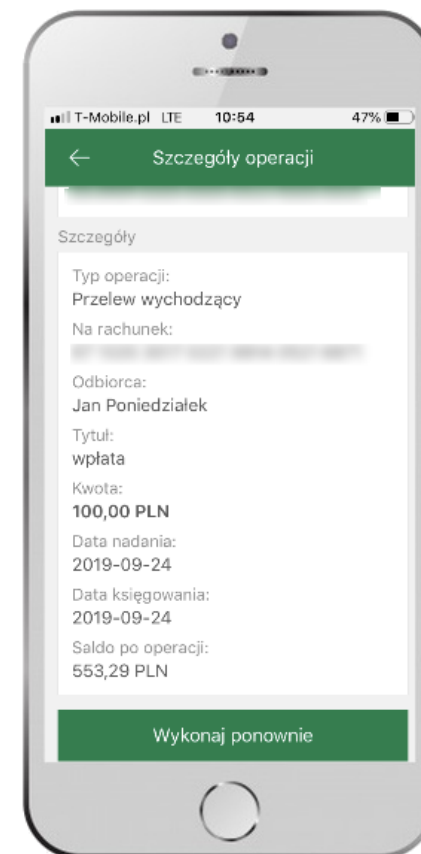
T-Mobile.pl LTE 10:54 47%

Szczegóły operacji

Szczegóły

Typ operacji:
Przelew wychodzący

Na rachunek:
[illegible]

Odbiorca:
Jan Poniedziałek

Tytuł:
wpłata

Kwota:
100,00 PLN

Data nadania:
2019-09-24

Data księgowania:
2019-09-24

Saldo po operacji:
553,29 PLN

Wykonaj ponownie